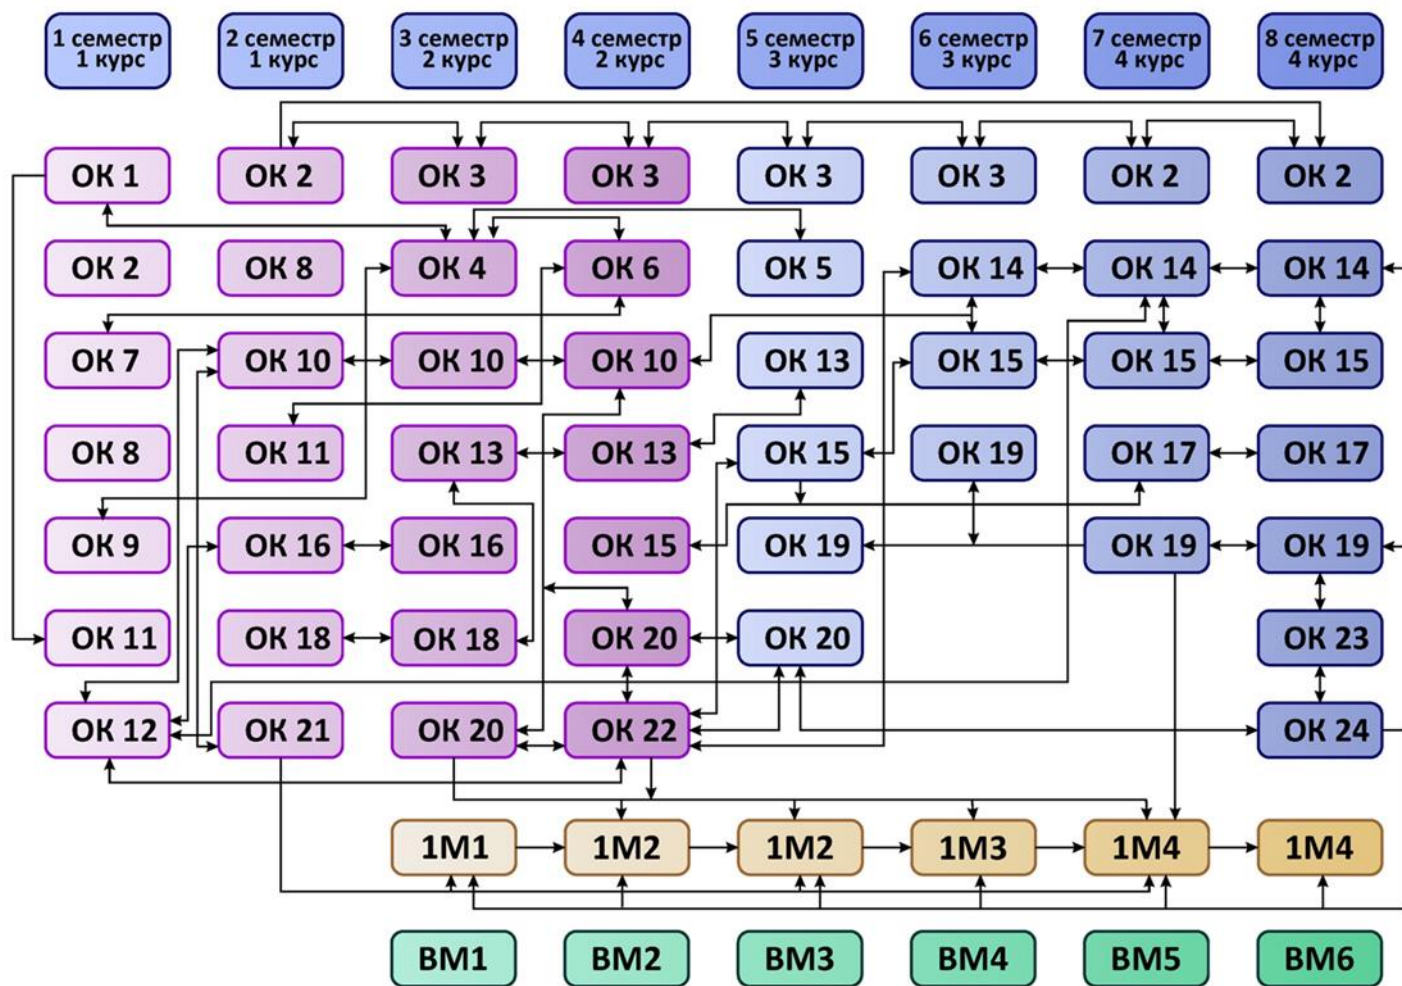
1 семестр 1 курс
2 семестр 1 курс
3 семестр 2 курс
4 семестр 2 курс
5 семестр 3 курс
6 семестр 3 курс
7 семестр 4 курс
8 семестр 4 курс

ОК 1
ОК 2
ОК 3
ОК 3
ОК 3
ОК 3
ОК 2
ОК 2

ОК 2
ОК 8
ОК 4
ОК 6
ОК 5
ОК 14
ОК 14
ОК 14

ОК 7
ОК 10
ОК 10
ОК 10
ОК 13
ОК 15
ОК 15
ОК 15

ОК 8
ОК 11
ОК 13
ОК 13
ОК 15
ОК 19
ОК 17
ОК 17

ОК 9
ОК 16
ОК 16
ОК 15
ОК 19
ОК 19
ОК 19

ОК 11
ОК 18
ОК 18
ОК 20
ОК 20
ОК 23

ОК 12
ОК 21
ОК 20
ОК 22
ОК 24

1М1
1М2
1М2
1М3
1М4
1М4

ВМ1
ВМ2
ВМ3
ВМ4
ВМ5
ВМ6